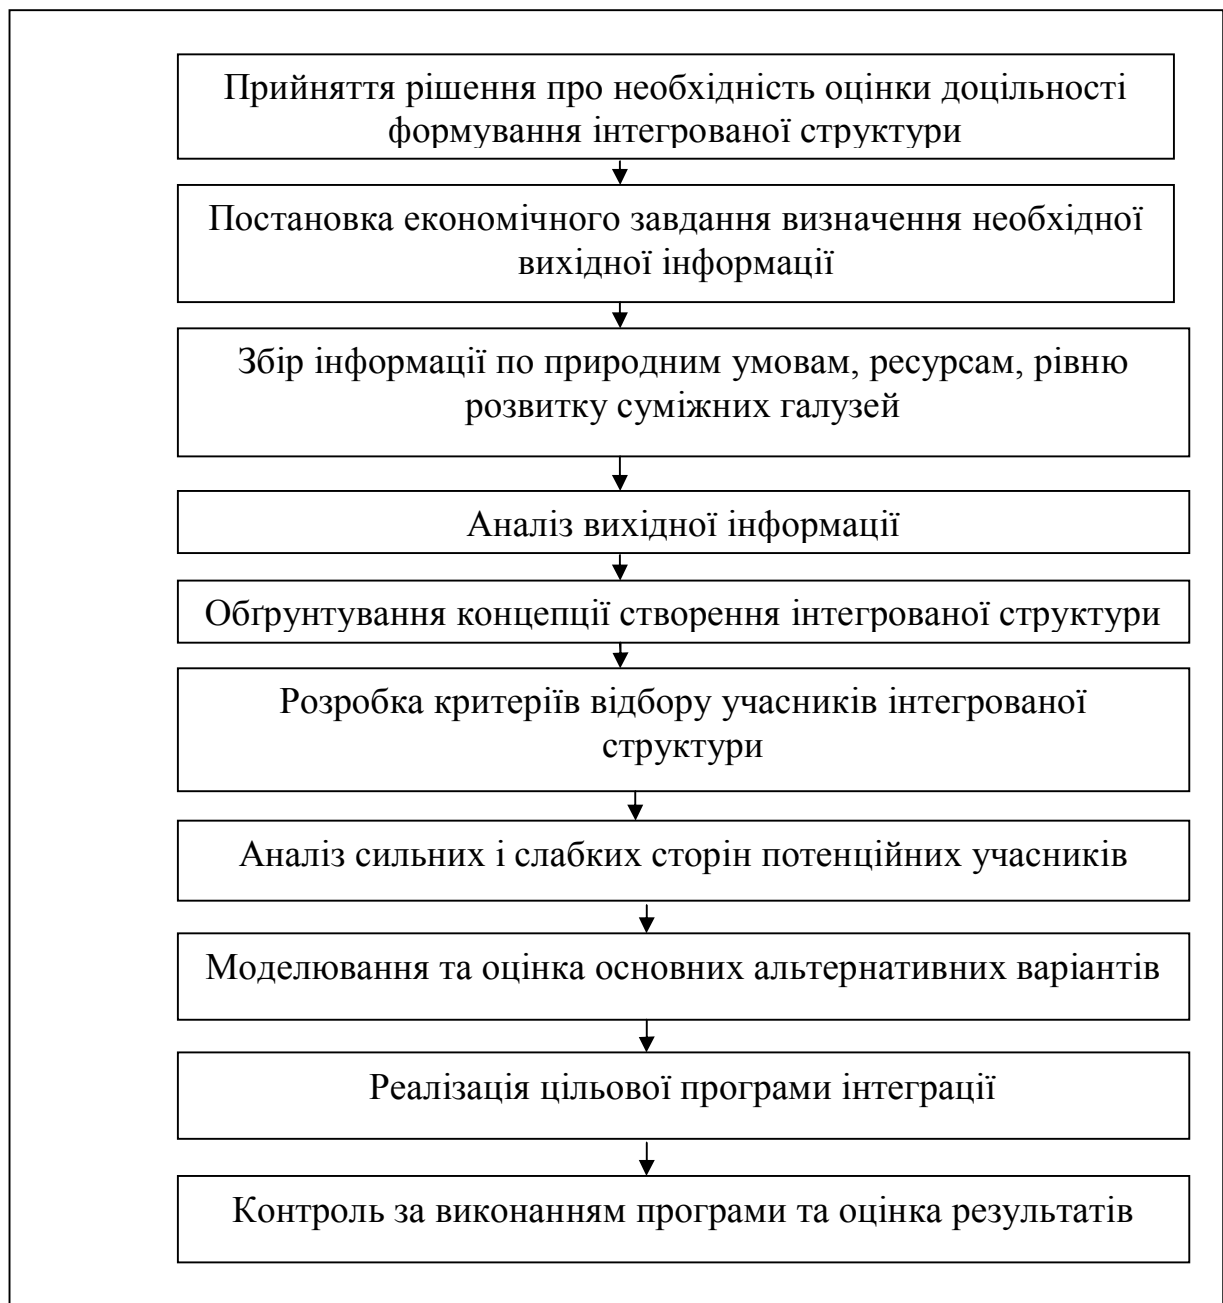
Прийняття рішення про необхідність оцінки доцільності формування інтегрованої структури

Постановка економічного завдання визначення необхідної вихідної інформації

Збір інформації по природним умовам, ресурсам, рівню розвитку суміжних галузей

Аналіз вихідної інформації

Обґрунтування концепції створення інтегрованої структури

Розробка критеріїв відбору учасників інтегрованої структури

Аналіз сильних і слабких сторін потенційних учасників

Моделювання та оцінка основних альтернативних варіантів

Реалізація цільової програми інтеграції

Контроль за виконанням програми та оцінка результатів